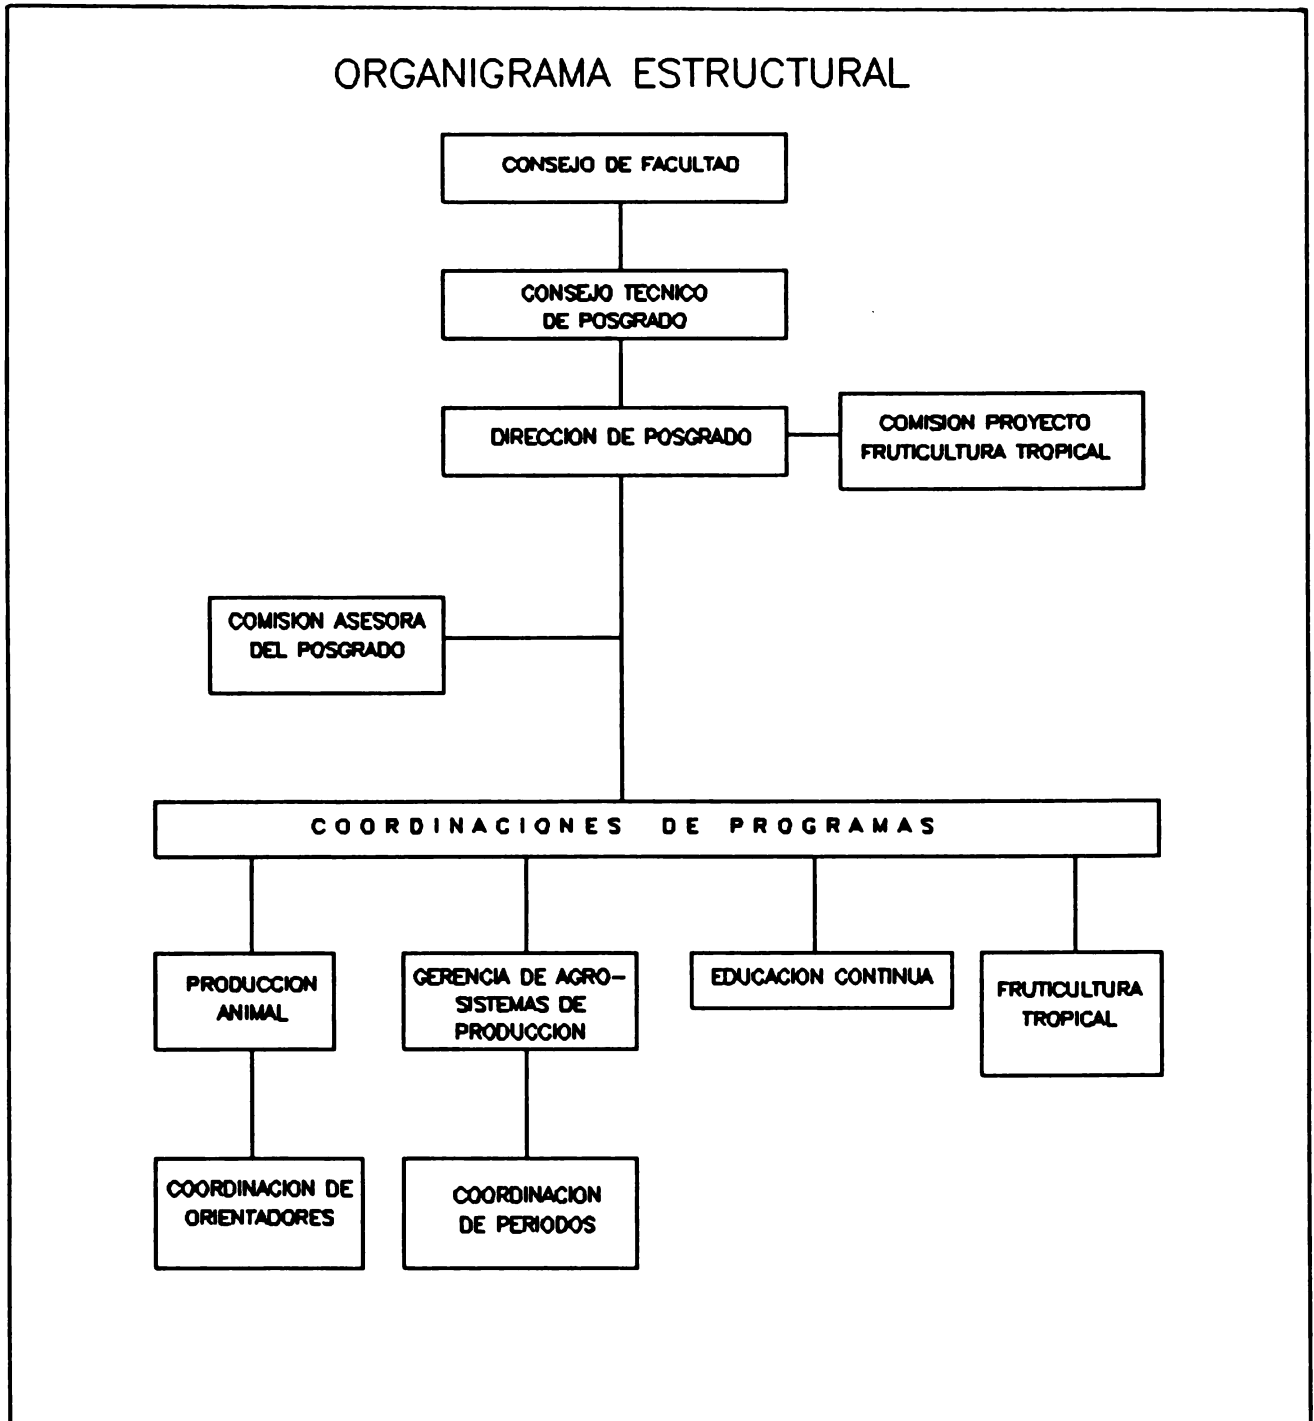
ORGANIGRAMA ESTRUCTURAL

CONSEJO DE FACULTAD

CONSEJO TECNICO DE POSGRADO

DIRECCION DE POSGRADO

COMISION PROYECTO FRUTICULTURA TROPICAL

COMISION ASESORA DEL POSGRADO

COORDINACIONES DE PROGRAMAS

PRODUCCION ANIMAL

GERENCIA DE AGROSISTEMAS DE PRODUCCION

EDUCACION CONTINUA

FRUTICULTURA TROPICAL

COORDINACION DE ORIENTADORES

COORDINACION DE PERIODOS